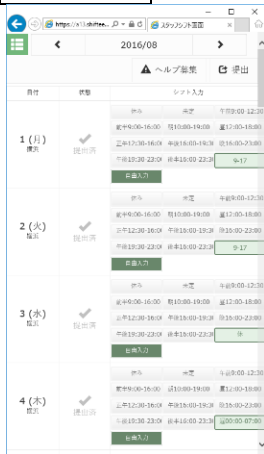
https://s11.shiftee... スタッフシフト画面

2016/08

ヘルプ募集　提出

日付　状態　シフト入力

1 (月)
| 提出済

休み　未定　午前9:00-12:30
夜中9:00-16:00　朝10:00-19:00　昼12:00-18:00
三中12:30-16:00　中夜16:00-19:30　三夜12:30-19:00
午後19:30-23:00　終車18:00-23:30　9-17
自由入力

2 (火)
提出済

休み　未定　午前9:00-12:30
夜中9:00-16:00　朝10:00-19:00　昼12:00-18:00
三中12:30-16:00　中夜16:00-19:30　三夜16:00-22:00
午後19:30-23:00　終車18:00-23:30　9-17
自由入力

3 (水)
提出済

休み　未定　午前9:00-12:30
夜中9:00-16:00　朝10:00-19:00　昼12:00-18:00
三中12:30-16:00　中夜16:00-19:30　三夜16:00-22:00
午後19:30-23:00　終車18:00-23:30　休
自由入力

4 (木)
提出済

休み　未定　午前9:00-12:30
夜中9:00-16:00　朝10:00-19:00　昼12:00-18:00
三中12:30-16:00　中夜16:00-19:30　三夜16:00-22:00
午後19:30-23:00　終車18:00-23:30　10:00-17:00
自由入力